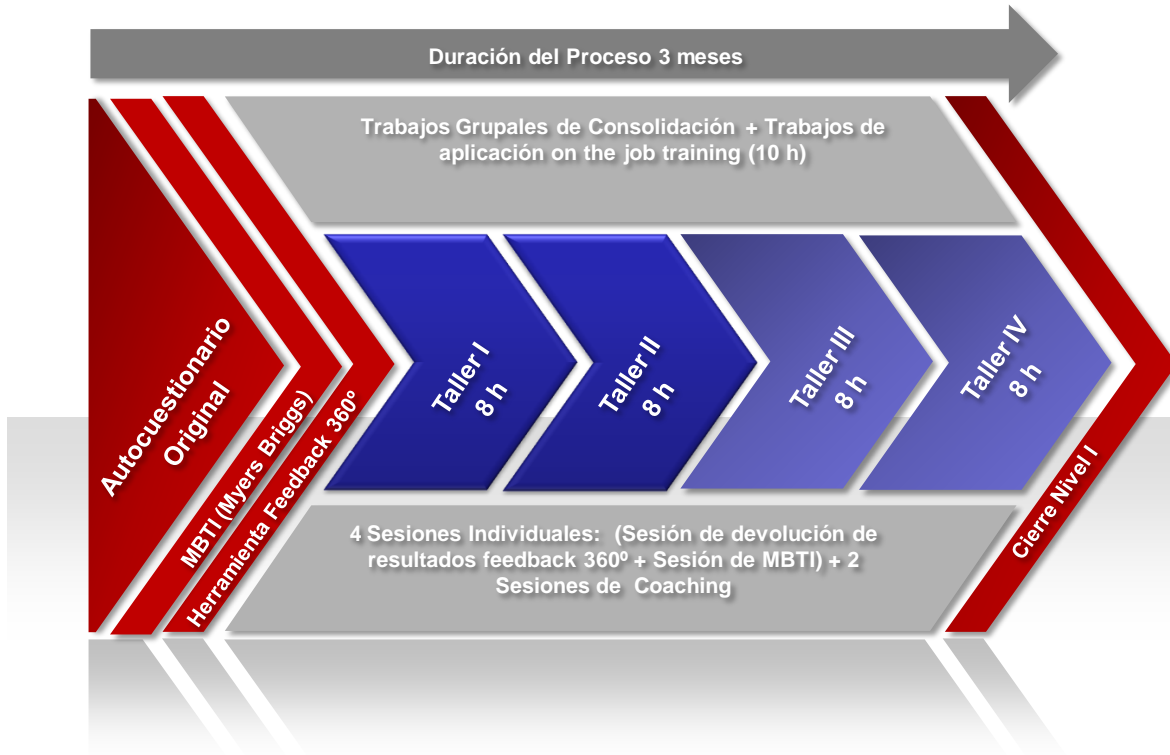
Duración del Proceso 3 meses

Autocuestionario Original

MBTI (Myers Briggs)

Herramienta Feedback 360º

Trabajos Grupales de Consolidación + Trabajos de aplicación on the job training (10 h)

Taller I 8 h

Taller II 8 h

Taller III 8 h

Taller IV 8 h

4 Sesiones Individuales: (Sesión de devolución de resultados feedback 360º + Sesión de MBTI) + 2 Sesiones de Coaching

Cierre Nivel I